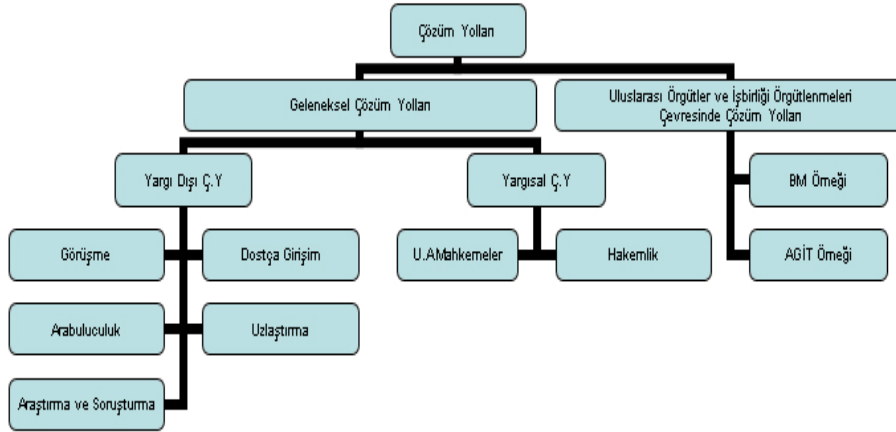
Çözüm Yolları

Geleneksel Çözüm Yolları

Uluslarası Örgütler ve İşbirliği Örgütlenmeleri Çevresinde Çözüm Yolları

Yargı Dışı Ç.Y

Yargısal Ç.Y

BM Örneği

Görüşme

Dostça Girişim

U.A.Mahkemeler

Hakemlik

AGİT Örneği

Arabuluculuk

Uzlaştırma

Araştırma ve Soruşturma